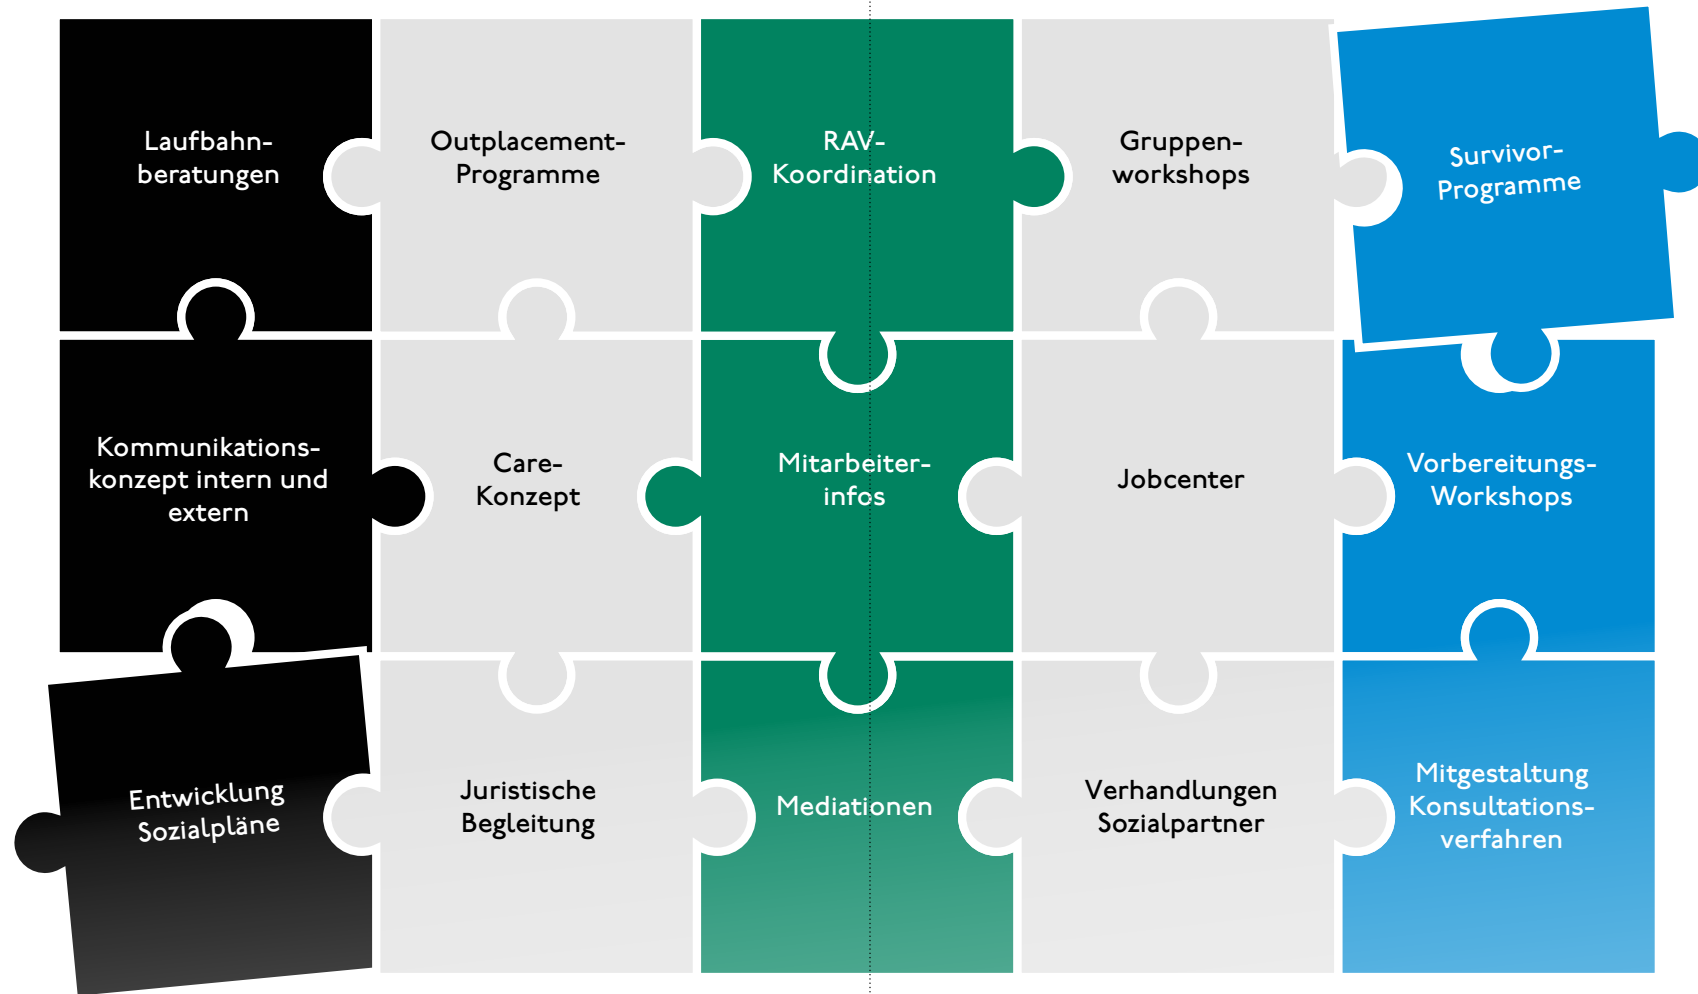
Laufbahnberatungen

Outplacement-Programme

RAV-Koordination

Gruppenworkshops

Survivor-Programme

Kommunikationskonzept intern und extern

Care-Konzept

Mitarbeiterinfos

Jobcenter

Vorbereitungs-Workshops

Entwicklung Sozialpläne

Juristische Begleitung

Mediationen

Verhandlungen Sozialpartner

Mitgestaltung Konsultationsverfahren